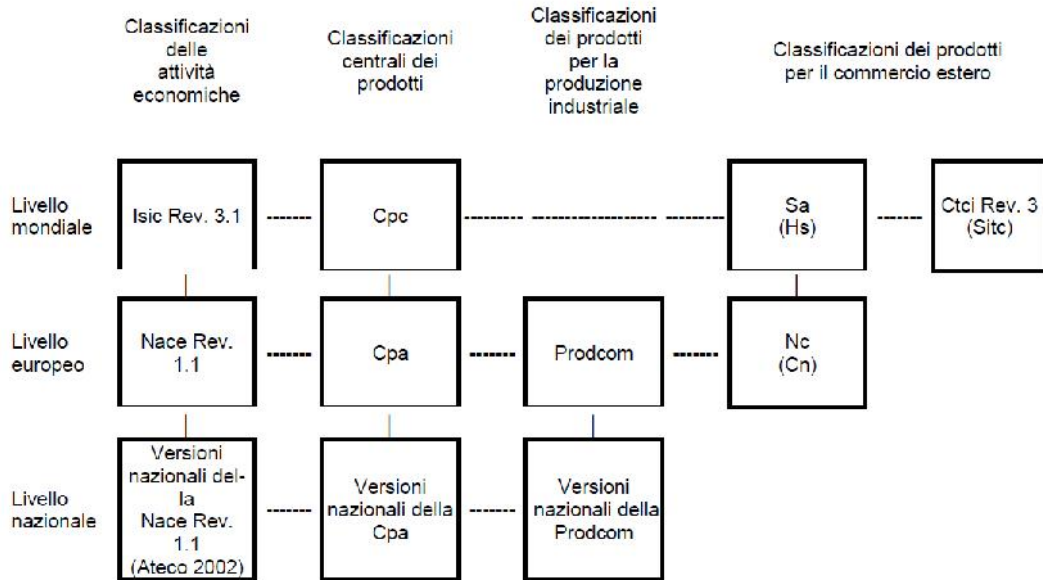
Classificazioni delle attività economiche

Classificazioni centrali dei prodotti

Classificazioni dei prodotti per la produzione industriale

Classificazioni dei prodotti per il commercio estero

Livello mondiale

Isic Rev. 3.1

Cpc

Sa (Hs)

Ctci Rev. 3 (Sitc)

Livello europeo

Nace Rev. 1.1

Cpa

Prodcom

Nc (Cn)

Livello nazionale

Versioni nazionali della Nace Rev. 1.1 (Ateco 2002)

Versioni nazionali della Cpa

Versioni nazionali della Prodcom